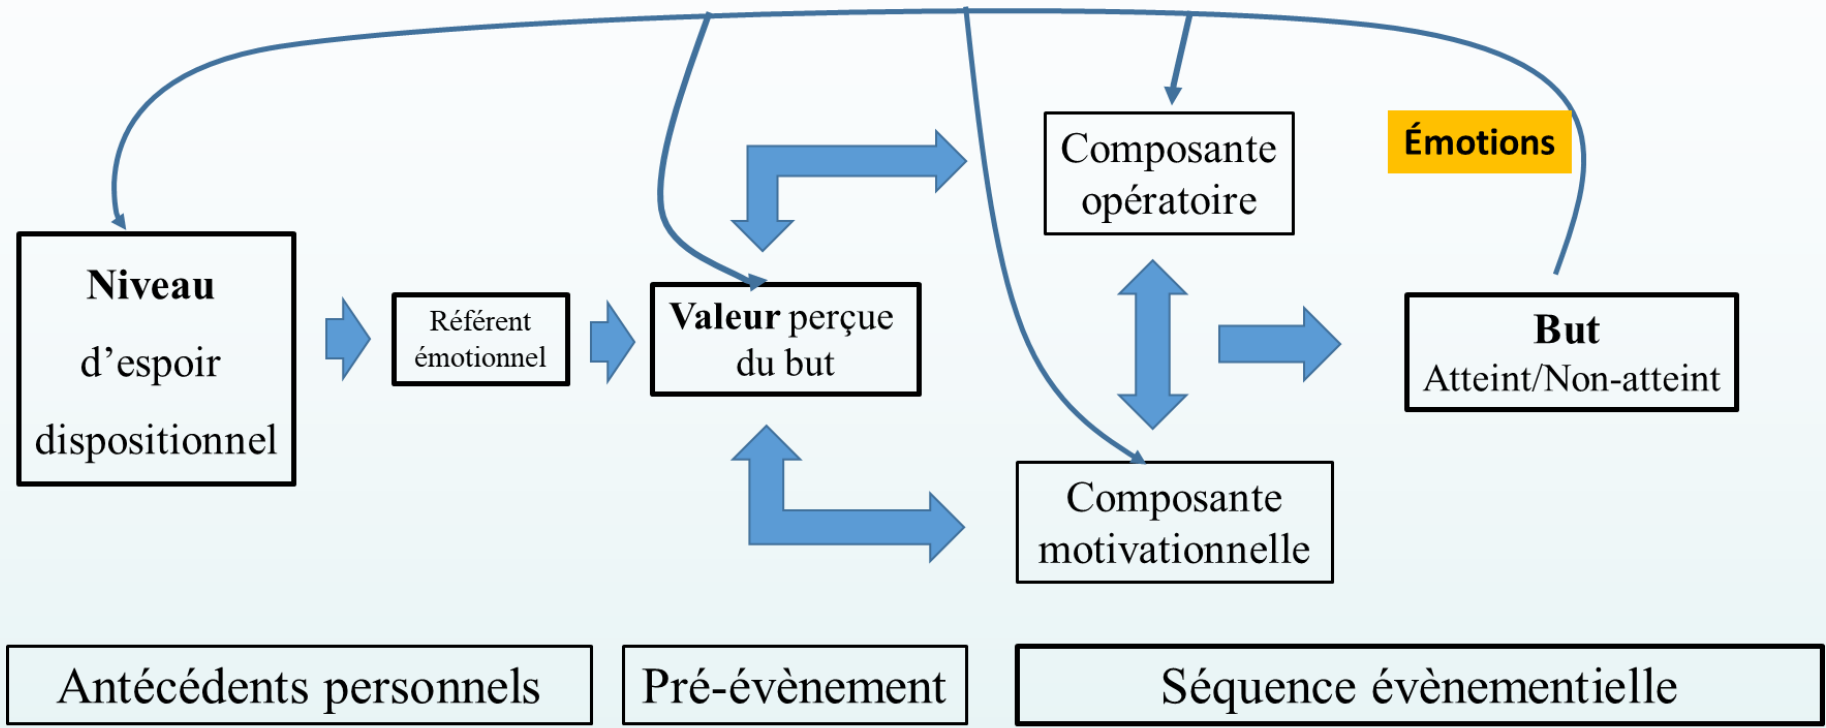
Composante opératoire

Émotions

Niveau d'espoir dispositionnel

Référent émotionnel

Valeur perçue du but

But
Atteint/Non-atteint

Composante motivationnelle

Antécédents personnels

Pré-évènement

Séquence évènementielle